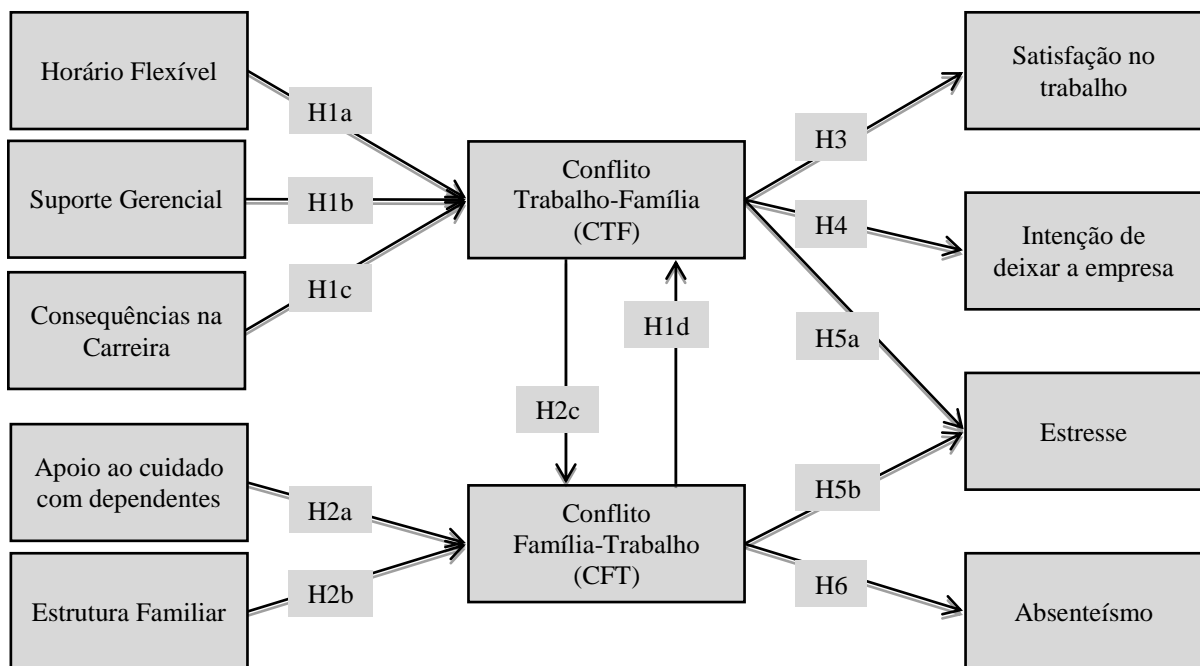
Horário Flexível

H1a

Suporte Gerencial

H1b

Consequências na Carreira

H1c

Conflito Trabalho-Família (CTF)

H1d

H2c

Apoio ao cuidado com dependentes

H2a

Estrutura Familiar

H2b

Conflito Família-Trabalho (CFT)

H3

Satisfação no trabalho

H4

Intenção de deixar a empresa

H5a

Estresse

H5b

H6

Absenteísmo